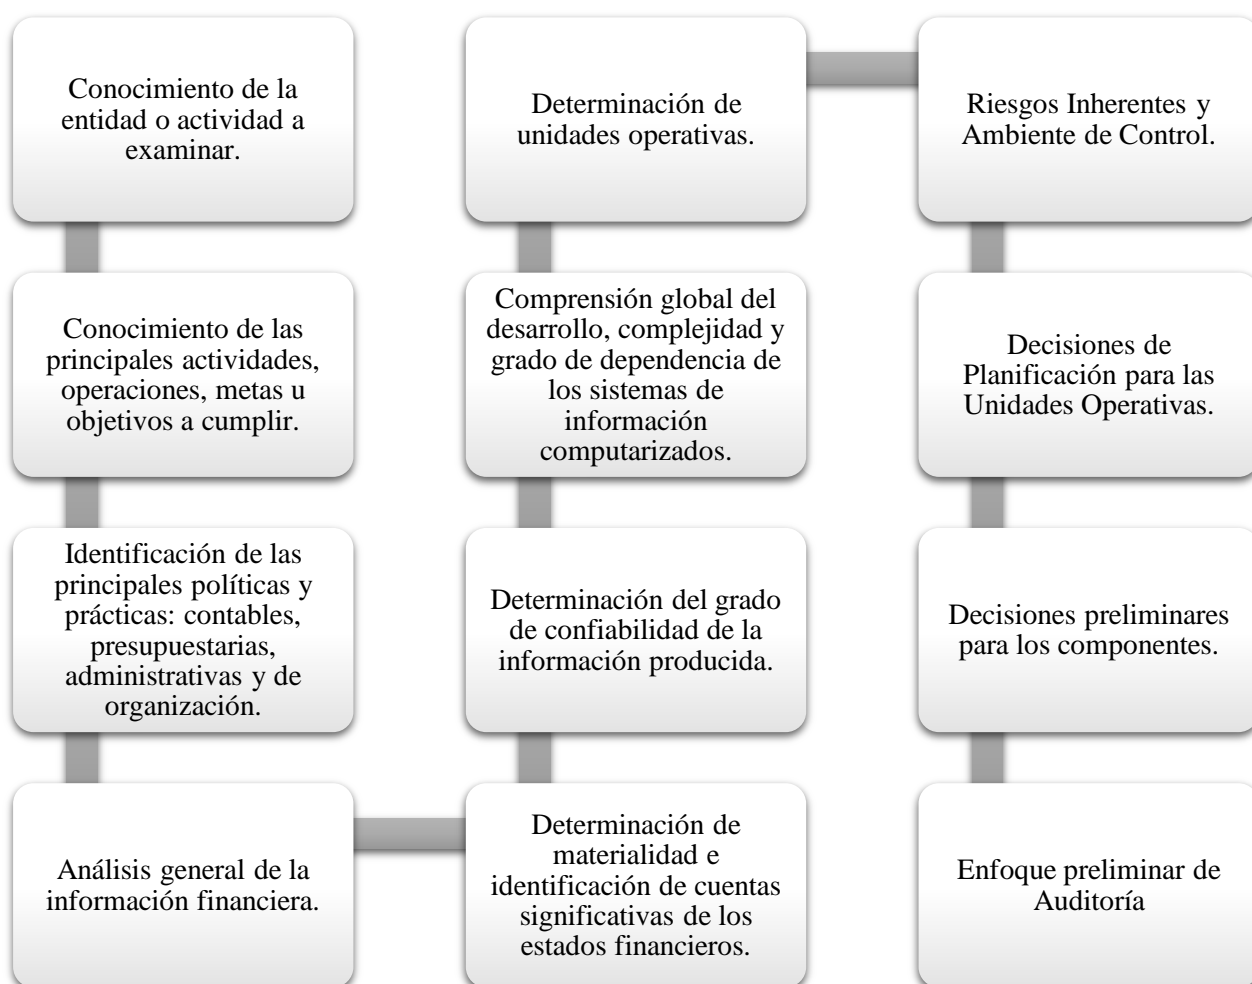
Conocimiento de la entidad o actividad a examinar.

Conocimiento de las principales actividades, operaciones, metas u objetivos a cumplir.

Identificación de las principales políticas y prácticas: contables, presupuestarias, administrativas y de organización.

Análisis general de la información financiera.

Determinación de materialidad e identificación de cuentas significativas de los estados financieros.

Determinación del grado de confiabilidad de la información producida.

Comprensión global del desarrollo, complejidad y grado de dependencia de los sistemas de información computarizados.

Determinación de unidades operativas.

Riesgos Inherentes y Ambiente de Control.

Decisiones de Planificación para las Unidades Operativas.

Decisiones preliminares para los componentes.

Enfoque preliminar de Auditoría